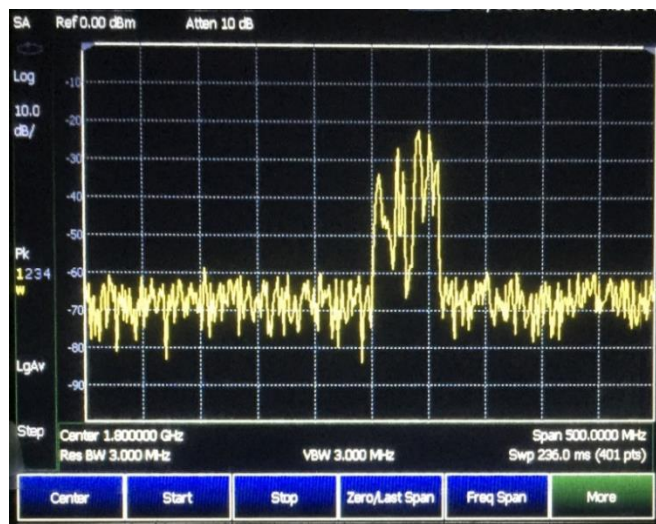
SA Ref 0.00 dBm Atten 10 dB

Log
10.0
dB/

-10
-20
-30
-40
-50
-60
-70
-80
-90

Pk
1234
W

LgAv

Step

Center 1.800000 GHz
Res BW 3.000 MHz
VBW 3.000 MHz
Span 500.0000 MHz
Swp 236.0 ms (401 pts)

Center
Start
Stop
Zero/Last Span
Freq Span
More